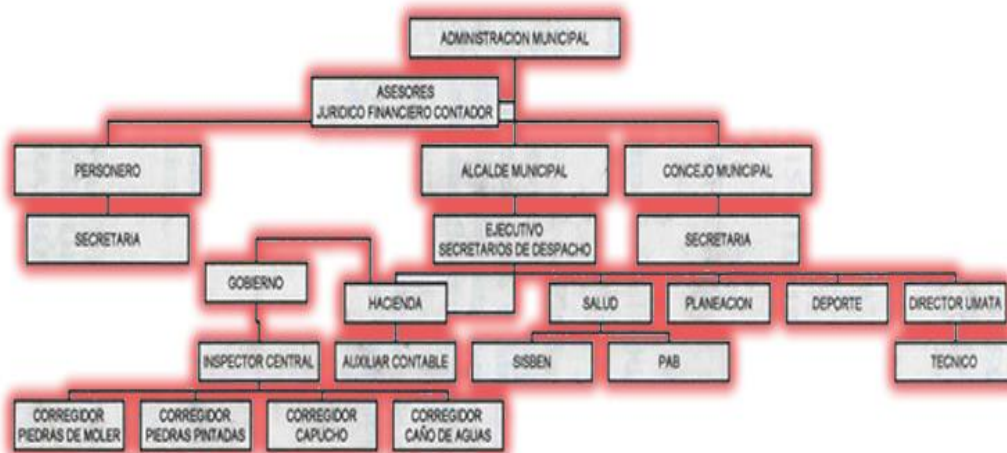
ADMINISTRACION MUNICIPAL

ASESORES
JURIDICO FINANCIERO CONTADOR

PERSONERO

ALCALDE MUNICIPAL

CONCEJO MUNICIPAL

SECRETARIA

EJECUTIVO
SECRETARIOS DE DESPACHO

SECRETARIA

GOBIERNO

HACIENDA

SALUD

PLANEACION

DEPORTE

DIRECTOR UMATA

INSPECTOR CENTRAL

AUXILIAR CONTABLE

SISBEN

PAB

TECNICO

CORREGIDOR
PIEDRAS DE MOLER

CORREGIDOR
PIEDRAS PINTADAS

CORREGIDOR
CAPUCHO

CORREGIDOR
CAÑO DE AGUAS